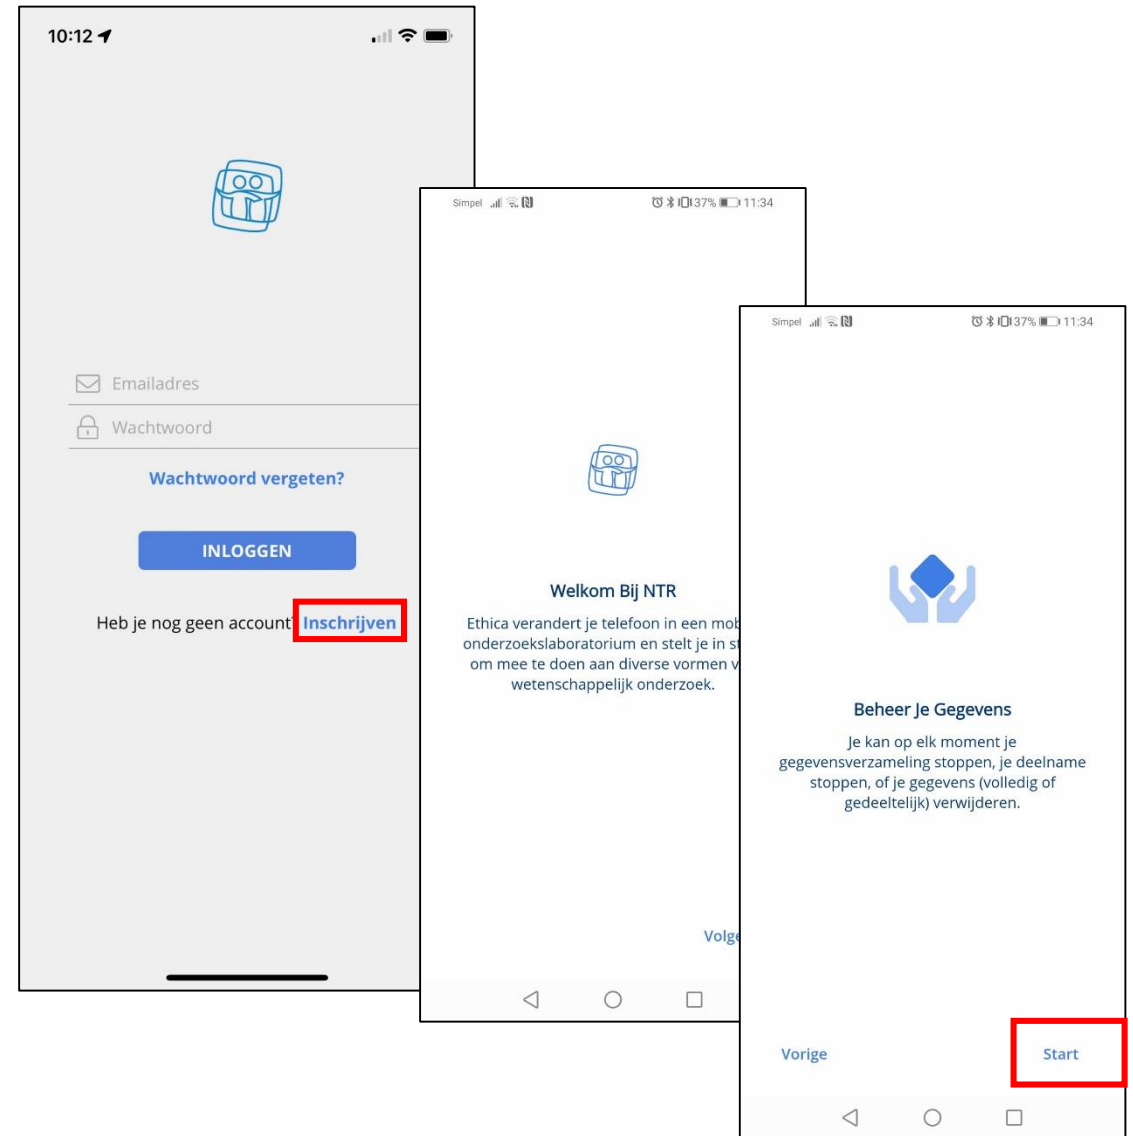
10:12

Emailadres

Wachtwoord

Wachtwoord vergeten?

INLOGGEN

Heb je nog geen account? Inschrijven

Simpel 37% 11:34

Welkom Bij NTR

Ethica verandert je telefoon in een mob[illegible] onderzoekslaboratorium en stelt je in st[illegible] om mee te doen aan diverse vormen v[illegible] wetenschappelijk onderzoek.

Volg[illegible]

Simpel 37% 11:34

Beheer Je Gegevens

Je kan op elk moment je gegevensverzameling stoppen, je deelname stoppen, of je gegevens (volledig of gedeeltelijk) verwijderen.

Vorige

Start